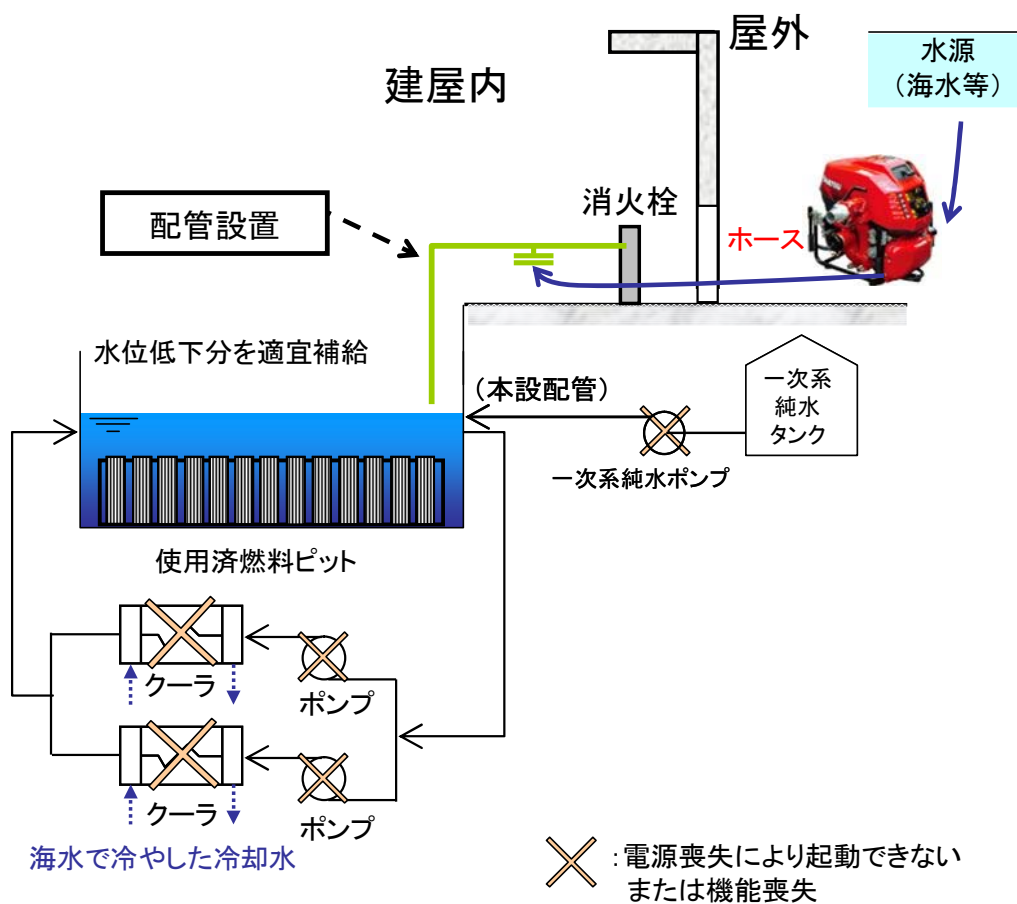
屋外

建屋内

水源
（海水等）

配管設置

消火栓

ホース

水位低下分を適宜補給

（本設配管）

一次系
純水
タンク

一次系純水ポンプ

使用済燃料ピット

クーラ

ポンプ

クーラ

ポンプ

海水で冷やした冷却水

:電源喪失により起動できない
または機能喪失